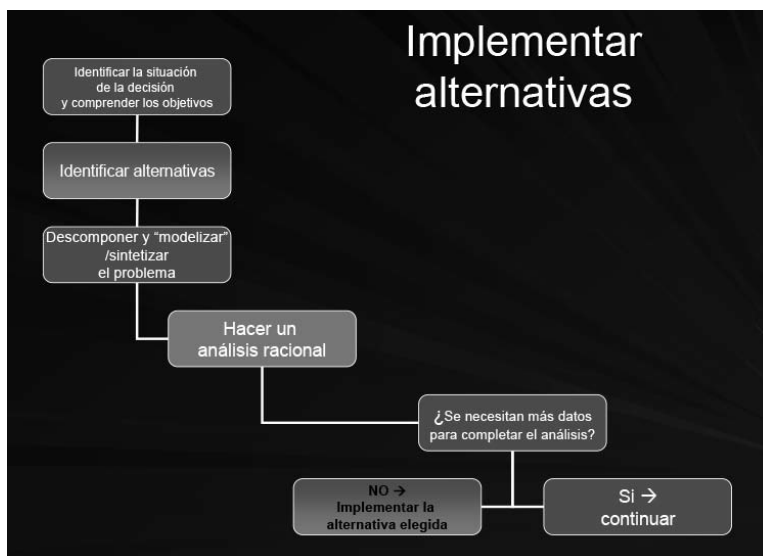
Implementar alternativas

Identificar la situación de la decisión y comprender los objetivos

Identificar alternativas

Descomponer y “modelizar” /sintetizar el problema

Hacer un análisis racional

¿Se necesitan más datos para completar el análisis?

NO → Implementar la alternativa elegida

Si → continuar